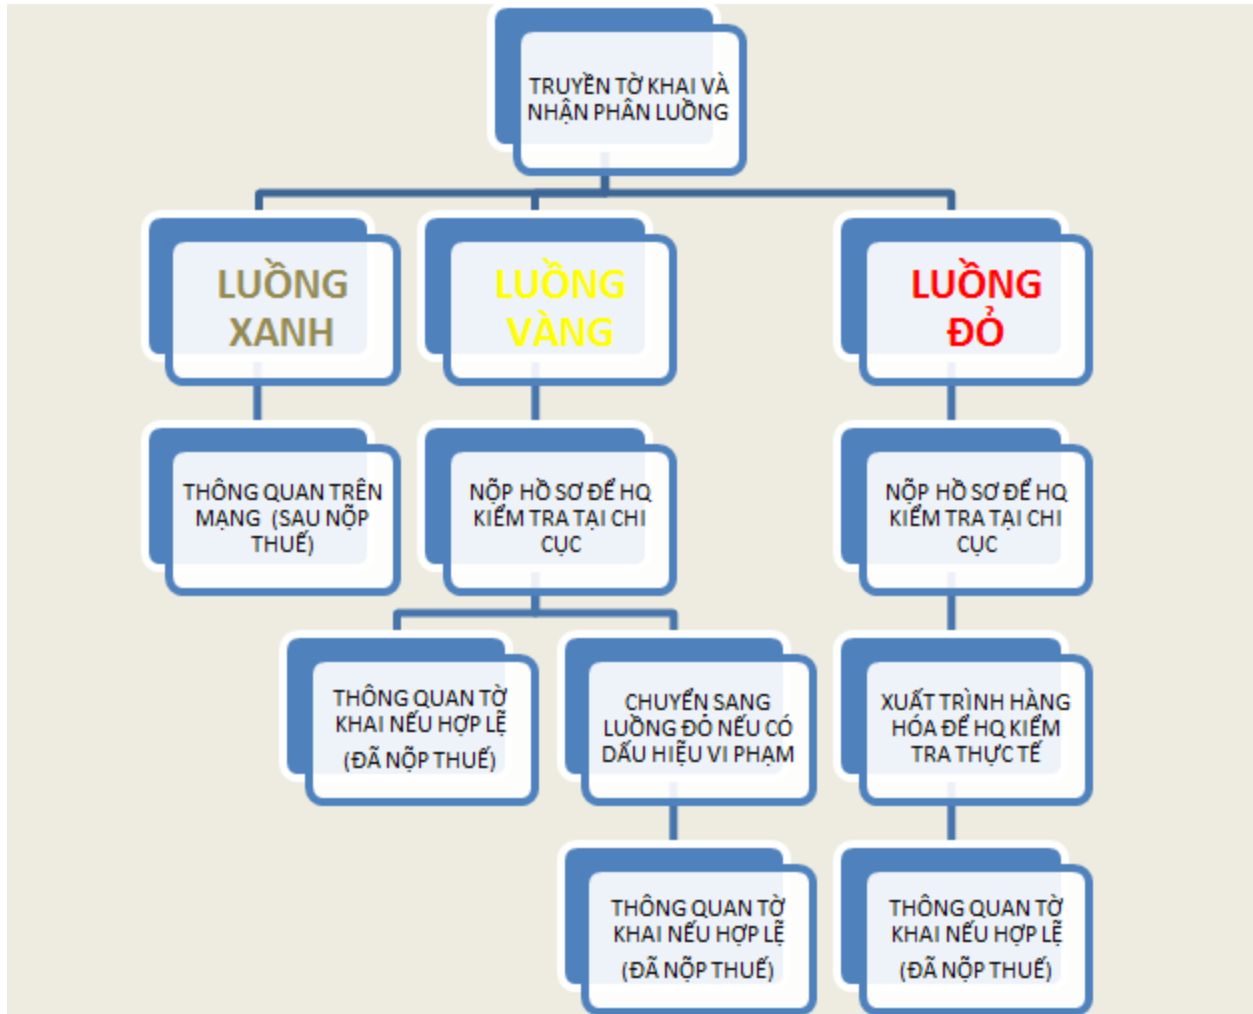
TRUYỀN TỜ KHAI VÀ NHẬN PHÂN LUỒNG

LUỒNG XANH

LUỒNG VÀNG

LUỒNG ĐỎ

THÔNG QUAN TRÊN MẠNG (SAU NỘP THUẾ)

NỘP HỒ SƠ ĐỂ HQ KIỂM TRA TẠI CHI CỤC

NỘP HỒ SƠ ĐỂ HQ KIỂM TRA TẠI CHI CỤC

THÔNG QUAN TỜ KHAI NẾU HỢP LỆ (ĐÃ NỘP THUẾ)

CHUYỂN SANG LUỒNG ĐỎ NẾU CÓ DẤU HIỆU VI PHẠM

XUẤT TRÌNH HÀNG HÓA ĐỂ HQ KIỂM TRA THỰC TẾ

THÔNG QUAN TỜ KHAI NẾU HỢP LỆ (ĐÃ NỘP THUẾ)

THÔNG QUAN TỜ KHAI NẾU HỢP LỆ (ĐÃ NỘP THUẾ)